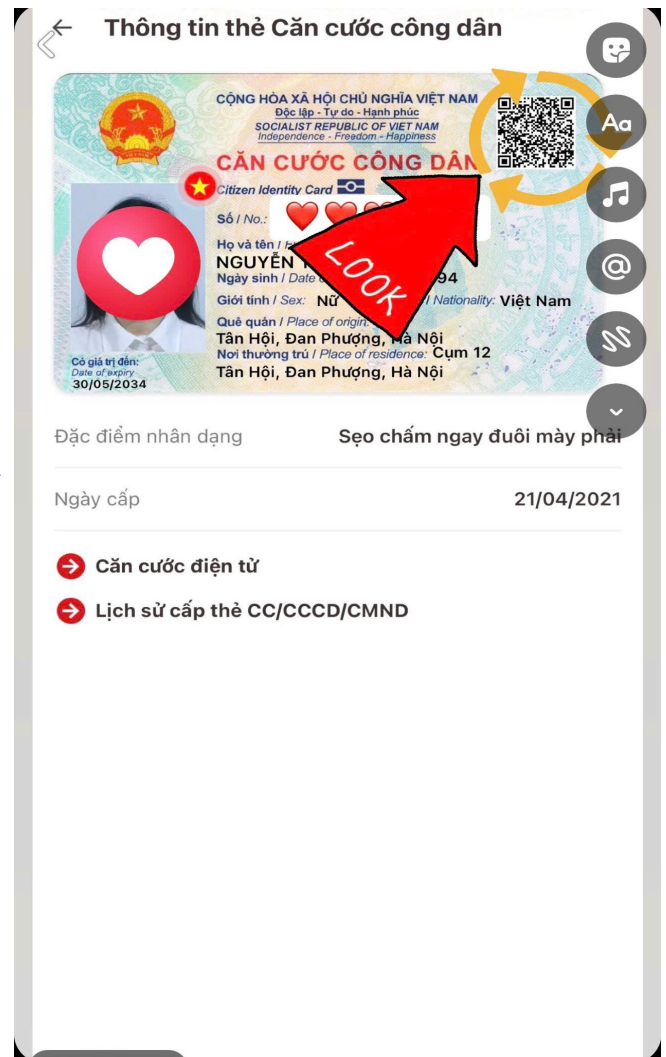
Thông tin thẻ Căn cước công dân

CỘNG HÒA XÃ HỘI CHỦ NGHĨA VIỆT NAM
Độc lập - Tự do - Hạnh phúc
SOCIALIST REPUBLIC OF VIET NAM
Independence - Freedom - Happiness
CĂN CƯỚC CÔNG DÂN
Citizen Identity Card
Số / No.:
Họ và tên / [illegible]
NGUYỄN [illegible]
Ngày sinh / Date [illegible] 94
Giới tính / Sex: Nữ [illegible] / Nationality: Việt Nam
Quê quán / Place of origin:
Tân Hội, Đan Phượng, Hà Nội
Nơi thường trú / Place of residence: Cụm 12
Tân Hội, Đan Phượng, Hà Nội
Có giá trị đến:
Date of expiry
30/05/2034

LOOK

Aa

Đặc điểm nhân dạng
Sẹo chấm ngay đuôi mày phải

Ngày cấp
21/04/2021

Căn cước điện tử

Lịch sử cấp thẻ CC/CCCD/CMND